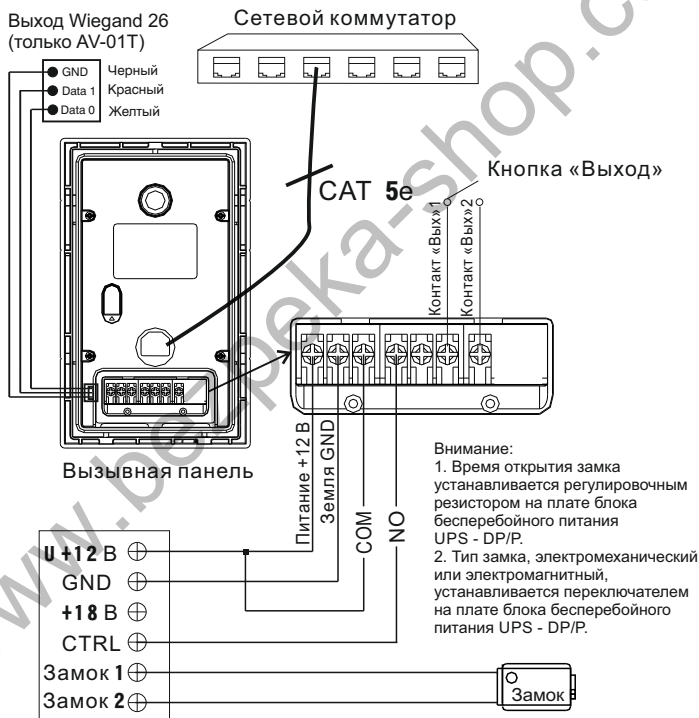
Выход Wiegand 26 (только AV-01T)

GND Черный
Data 1 Красный
Data 0 Желтый

Сетевой коммутатор

CAT 5e

Кнопка «Выход»

Контакт «Вых» 1
Контакт «Вых» 2

Вызывная панель

Питание +12 В
Земля GND
COM
NO

Внимание:
1. Время открытия замка устанавливается регулировочным резистором на плате блока бесперебойного питания UPS - DP/P.
2. Тип замка, электромеханический или электромагнитный, устанавливается переключателем на плате блока бесперебойного питания UPS - DP/P.

U +12 В
GND
+18 В
CTRL
Замок 1
Замок 2

Замок